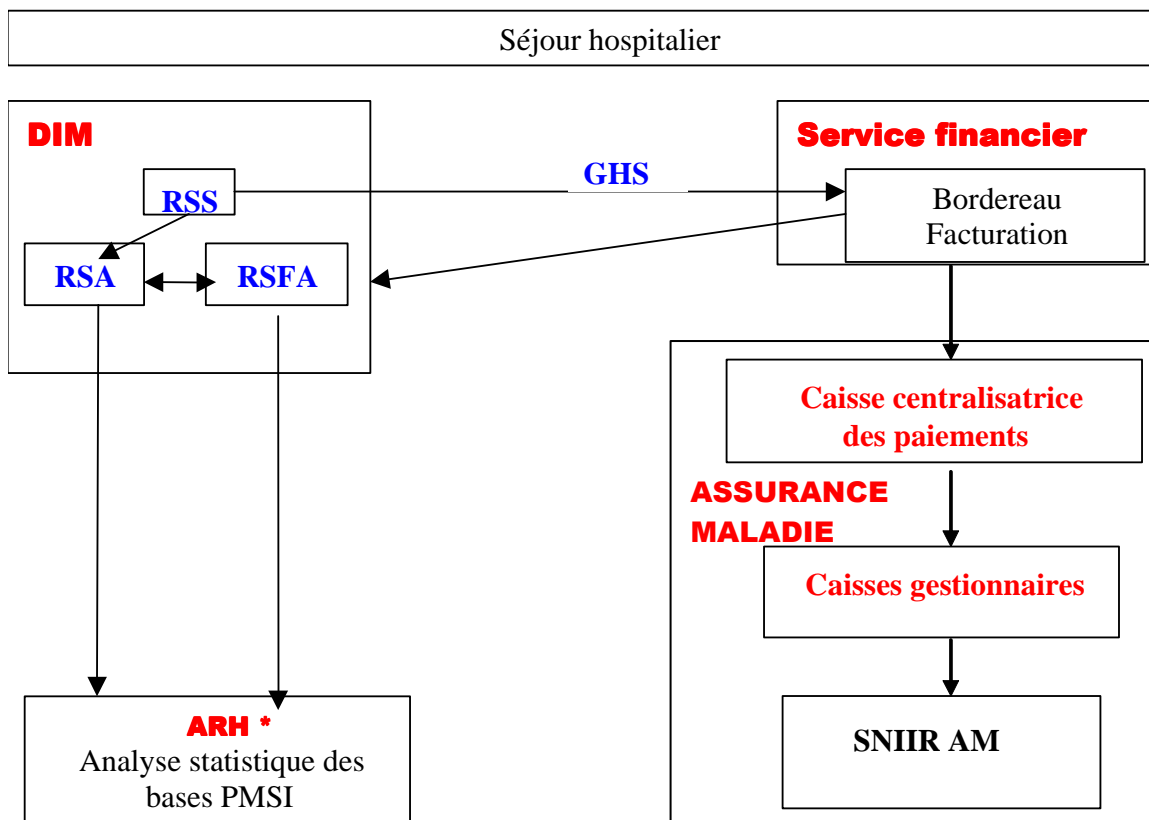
Séjour hospitalier

DIM

RSS

RSA

RSFA

GHS

Service financier

Bordereau Facturation

Caisse centralisatrice des paiements

ASSURANCE MALADIE

Caisses gestionnaires

SNIIR AM

ARH *
Analyse statistique des bases PMSI